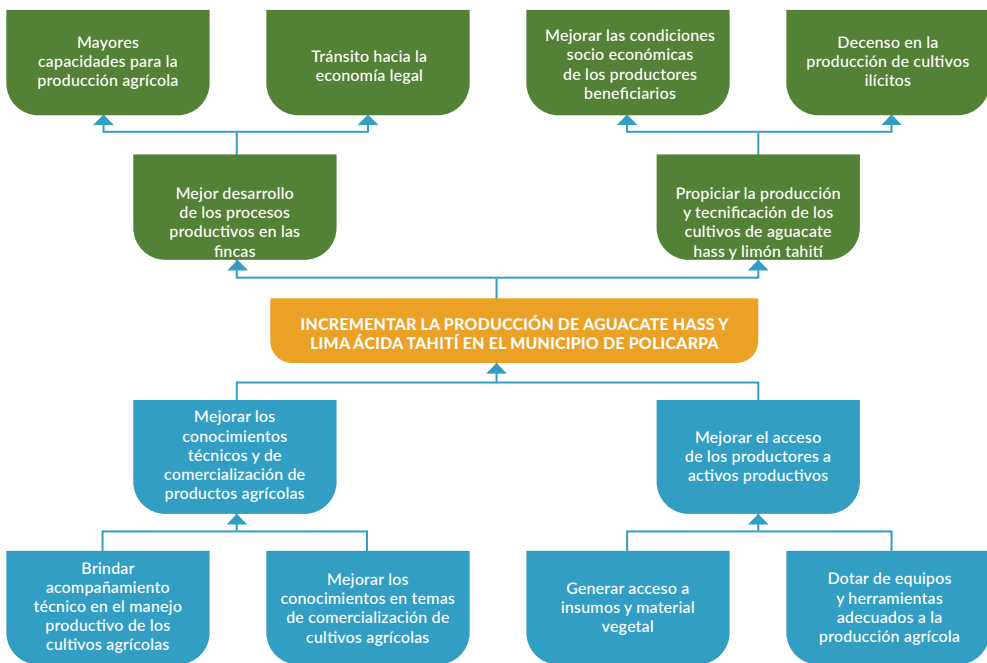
Mayores capacidades para la producción agrícola

Tránsito hacia la economía legal

Mejorar las condiciones socio económicas de los productores beneficiarios

Decenso en la producción de cultivos ilícitos

Mejor desarrollo de los procesos productivos en las fincas

Propiciar la producción y tecnificación de los cultivos de aguacate hass y limón tahití

INCREMENTAR LA PRODUCCIÓN DE AGUACATE HASS Y LIMA ÁCIDA TAHITÍ EN EL MUNICIPIO DE POLICARPA

Mejorar los conocimientos técnicos y de comercialización de productos agrícolas

Mejorar el acceso de los productores a activos productivos

Brindar acompañamiento técnico en el manejo productivo de los cultivos agrícolas

Mejorar los conocimientos en temas de comercialización de cultivos agrícolas

Generar acceso a insumos y material vegetal

Dotar de equipos y herramientas adecuados a la producción agrícola